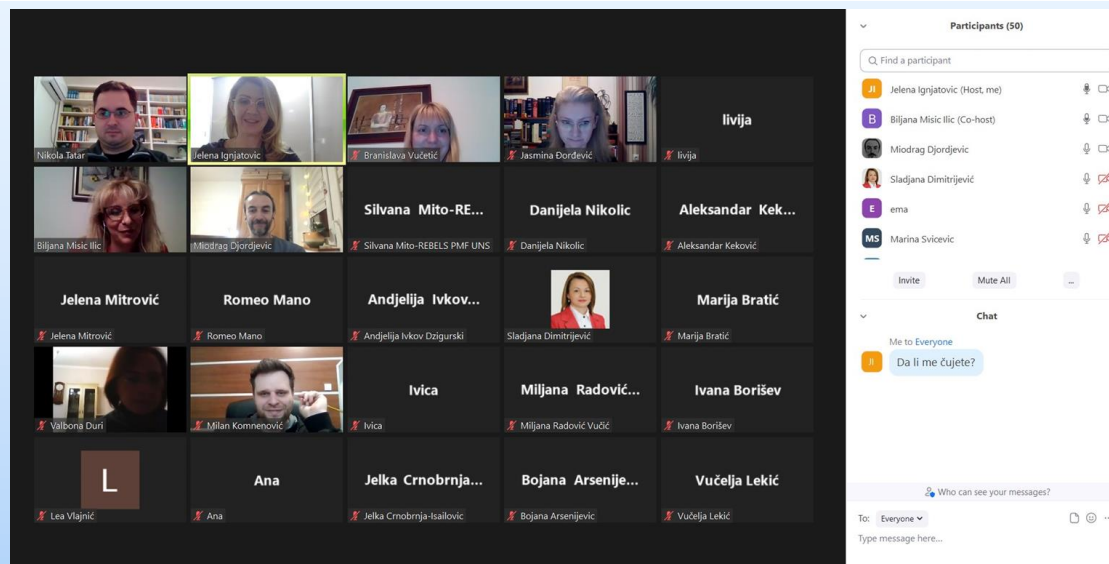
Nikola Tatar
Jelena Ignjatovic
Branislava Vučetić
Jasmina Đorđević
livija
livija

Biljana Misic Ilic
Miodrag Djordjevic
Silvana Mito-RE...
Silvana Mito-REBELS PMF UNS
Danijela Nikolic
Danijela Nikolic
Aleksandar Kek...
Aleksandar Keković

Jelena Mitrović
Jelena Mitrović
Romeo Mano
Romeo Mano
Andjelija Ivkov...
Andjelija Ivkov Dzigurski
Sladjana Dimitrijević
Marija Bratić
Marija Bratić

Valbona Duri
Milan Komnenović
Ivica
Ivica
Miljana Radović...
Miljana Radović Vučić
Ivana Borišev
Ivana Borišev

L
Lea Vlajnić
Ana
Ana
Jelka Crnobrnja...
Jelka Crnobrnja-Isailovic
Bojana Arsenije...
Bojana Arsenijevic
Vučelja Lekić
Vučelja Lekić

Participants (50)

Find a participant

JI Jelena Ignjatovic (Host, me)
B Biljana Misic Ilic (Co-host)
Miodrag Djordjevic
Sladjana Dimitrijević
E ema
MS Marina Svicevic

Invite
Mute All
...

Chat

Me to Everyone
JI Da li me čujete?

Who can see your messages?

To: Everyone
Type message here...